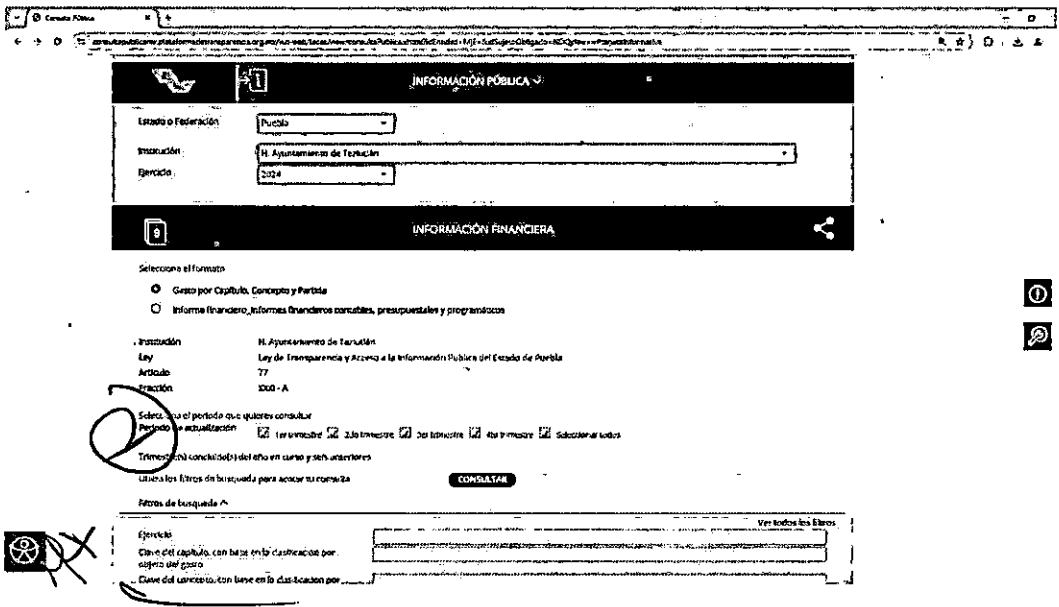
Consulta Pública

consultapublicamx.plataformadetransparencia.org.mx/vut-web/faces/view/consultaPublica.xhtml

INFORMACIÓN PÚBLICA

Estado o Federación Puebla

Institución H. Ayuntamiento de Tezuitlán

Ejercicio 2024

INFORMACIÓN FINANCIERA

Selecciona el formato

Gasto por Capítulo, Concepto y Partida

Informe financiero_Informes financieros contables, presupuestales y programáticos

Institución H. Ayuntamiento de Tezuitlán

Ley Ley de Transparencia y Acceso a la Información Pública del Estado de Puebla

Artículo 77

Fracción XXI - A

Selecciona el periodo que quieres consultar

Periodo de actualización 1er trimestre 2do trimestre 3er trimestre 4to trimestre Seleccionar todos

Trimestre(s) concluido(s) del año en curso y seis anteriores

Utiliza los filtros de búsqueda para acotar tu consulta CONSULTAR

Filtros de búsqueda

Ver todos los filtros

Ejercicio

Clave del capítulo, con base en la clasificación por objeto del gasto

Clave del concepto, con base en la clasificación por